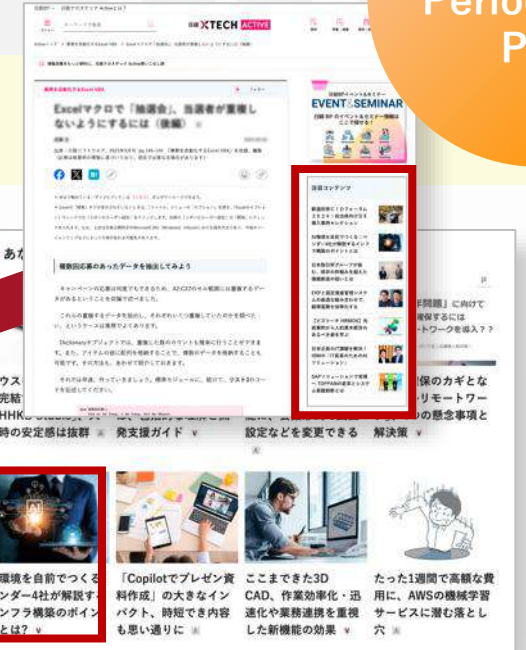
Perio
P

日経BP 日経クロステック Activeとは?

キーワード検索

日経XTECH ACTIVE

Excelマクロで「抽選会」、当選者が重複しないようにするには（後編）

複数回応募のあったデータを抽出してみよう

注目コンテンツ

EVENT&SEMINAR

あな

ウス
究結
HHKB Studio
時の安定感は抜群 ∨

発支援ガイド ∨

設定などを変更できる

解決策 ∨

問題」に向けて
保するには
ートワークを導入？？

保のカギとな
リモートワー
の懸念事項と

環境を自前でつくる
ンダー4社が解説す
ンフラ構築のポイン
とは？ ∨

「Copilotでプレゼン資料作成」の大きなインパクト、時短で内容も思い通りに ∨

ここまできた3D CAD、作業効率化・迅速化や業務連携を重視した新機能の効果 ∨

たった1週間で高額な費用に、AWSの機械学習サービスに潜む落とし穴